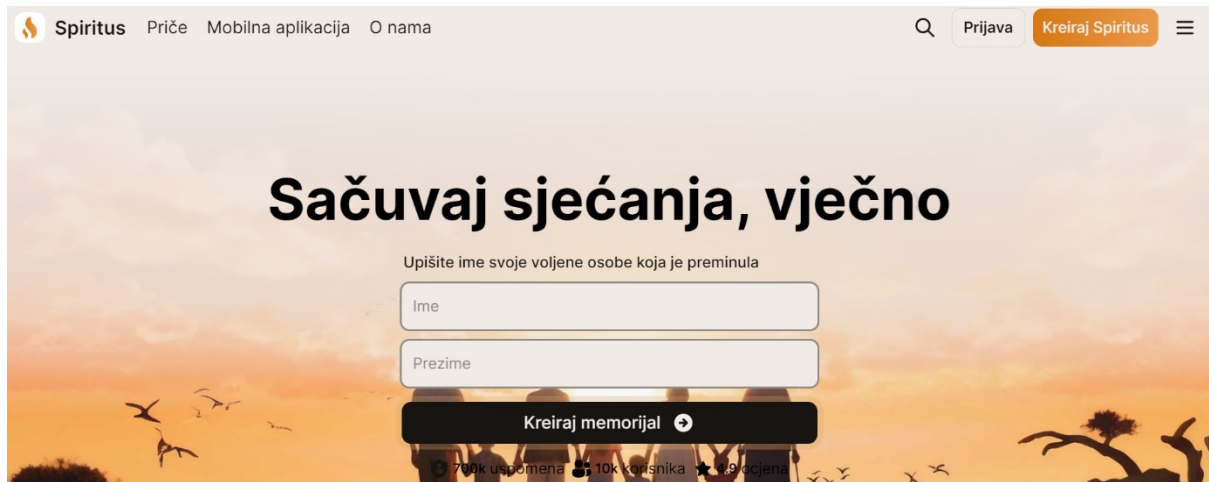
Spiritus Priče Mobilna aplikacija O nama

Prijava Kreiraj Spiritus

Sačuvaj sjećanja, vječno

Upišite ime svoje voljene osobe koja je preminula

Ime

Prezime

Kreiraj memorijal

700k uspomena 10k korisnika 4.9 ocjena